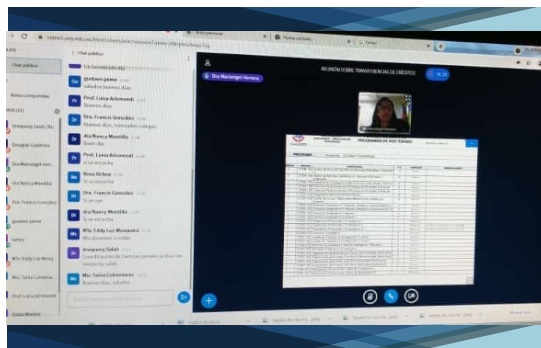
Chat público

Notas compartidas

Chat público

gustavo jaime
saludos buenos días

Prof. Luisa Arismendi
Buenos días

Dra. Francis González
Buenos días estimados colegas

Dra Nancy Montilla
Buen día

Prof. Luisa Arismendi
Si se escucha

Nora Ochoa
Si se escucha

Dra. Francis González
Si se oye

Dra Nancy Montilla
Si se escucha

MSc. Eddy Luz Mosquera
Muy buenos días

Inmpesa Salal
Coordinación de Ciencias penales y Ravi les saludo muy cordial

Dra. Sonia Colmenares
Buenos días, saludos

Dra Marianyeli Herrera

REUNIÓN SOBRE TRANSFERENCIAS DE CRÉDITOS

PROGRAMAS DE DOCTORADO